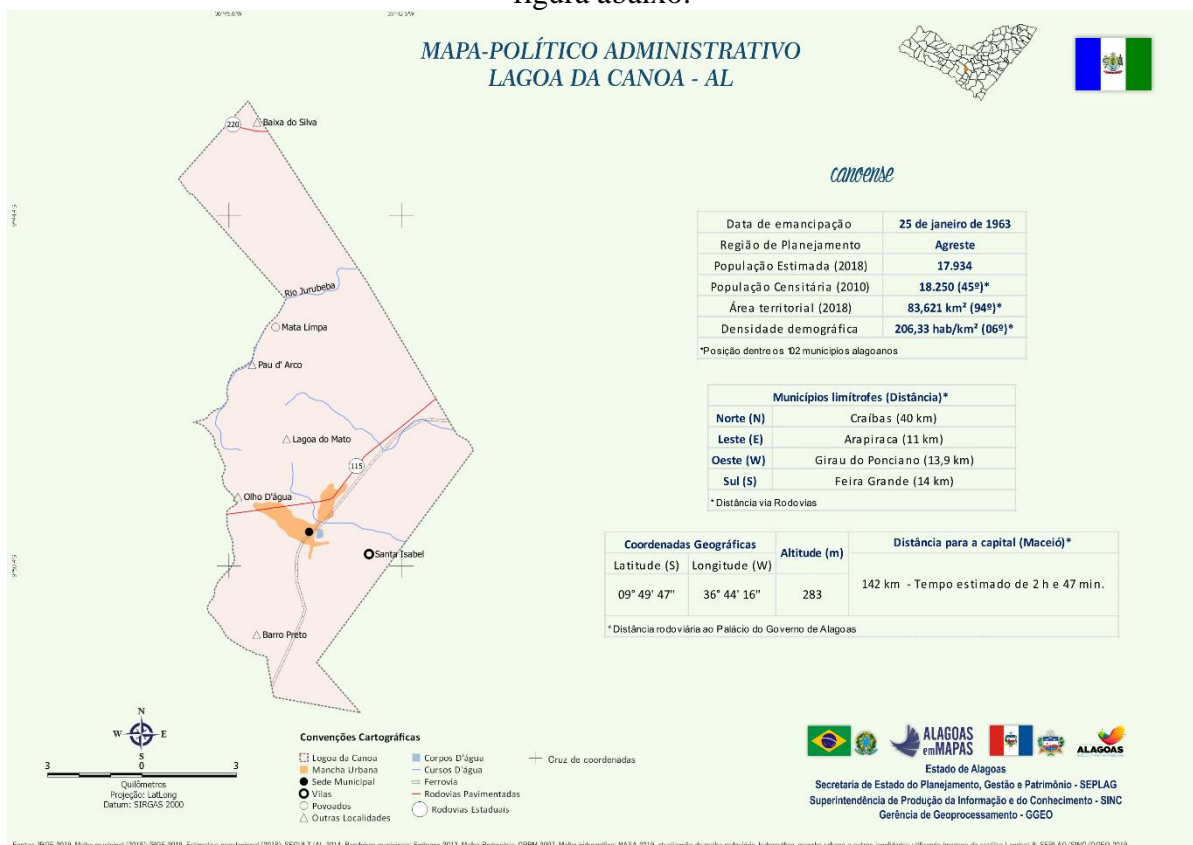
figura abaixo.

MAPA-POLÍTICO ADMINISTRATIVO
LAGOA DA CANOA - AL

canoense

| Data de emancipação | 25 de janeiro de 1963 |
|---|---|
| Região de Planejamento | Agreste |
| População Estimada (2018) | 17.934 |
| População Censitária (2010) | 18.250 (45º)* |
| Área territorial (2018) | 83,621 km² (94º)* |
| Densidade demográfica | 206,33 hab/km² (06º)* |

*Posição dentre os 102 municípios alagoanos

| Municípios limítrofes (Distância)* | |
|---|---|
| Norte (N) | Craíbas (40 km) |
| Leste (E) | Arapiraca (11 km) |
| Oeste (W) | Girau do Ponciano (13,9 km) |
| Sul (S) | Feira Grande (14 km) |

* Distância via Rodovias

| Coordenadas Geográficas | | Altitude (m) | Distância para a capital (Maceió)* |
|---|---|---|---|
| Latitude (S) | Longitude (W) | | |
| 09° 49' 47" | 36° 44' 16" | 283 | 142 km - Tempo estimado de 2 h e 47 min. |

* Distância rodoviária ao Palácio do Governo de Alagoas

Baixa do Silva
220
Rio Jurubeba
Mata Limpa
Pau d' Arco
Lagoa do Mato
115
Olho D'água
Santa Isabel
Barro Preto

N
W E
S
3 0 3
Quilômetros
Projeção: LatLong
Datum: SIRGAS 2000

Convenções Cartográficas
Lagoa da Canoa
Mancha Urbana
Sede Municipal
Vilas
Povoados
Outras Localidades
Corpos D'água
Cursos D'água
Ferrovia
Rodovias Pavimentadas
Rodovias Estaduais
Cruz de coordenadas

ALAGOAS em MAPAS
ALAGOAS
Estado de Alagoas
Secretaria de Estado do Planejamento, Gestão e Patrimônio - SEPLAG
Superintendência de Produção da Informação e do Conhecimento - SINC
Gerência de Geoprocessamento - GGEO

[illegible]